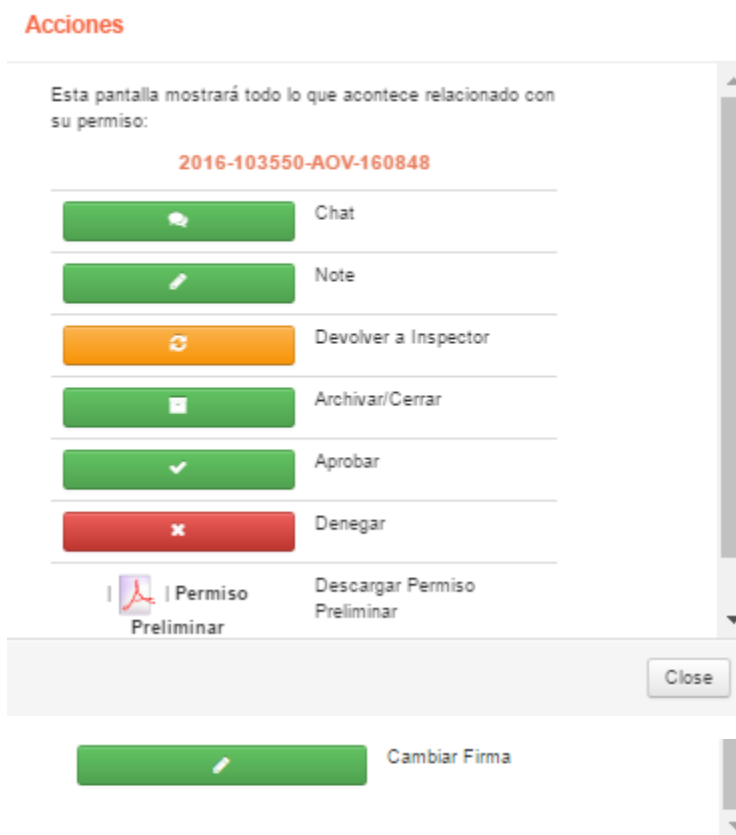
Acciones

Esta pantalla mostrará todo lo que acontece relacionado con su permiso:

2016-103550-AOV-160848

Chat

Note

Devolver a Inspector

Archivar/Cerrar

Aprobar

Denegar

| | Permiso Preliminar

Descargar Permiso Preliminar

Close

Cambiar Firma